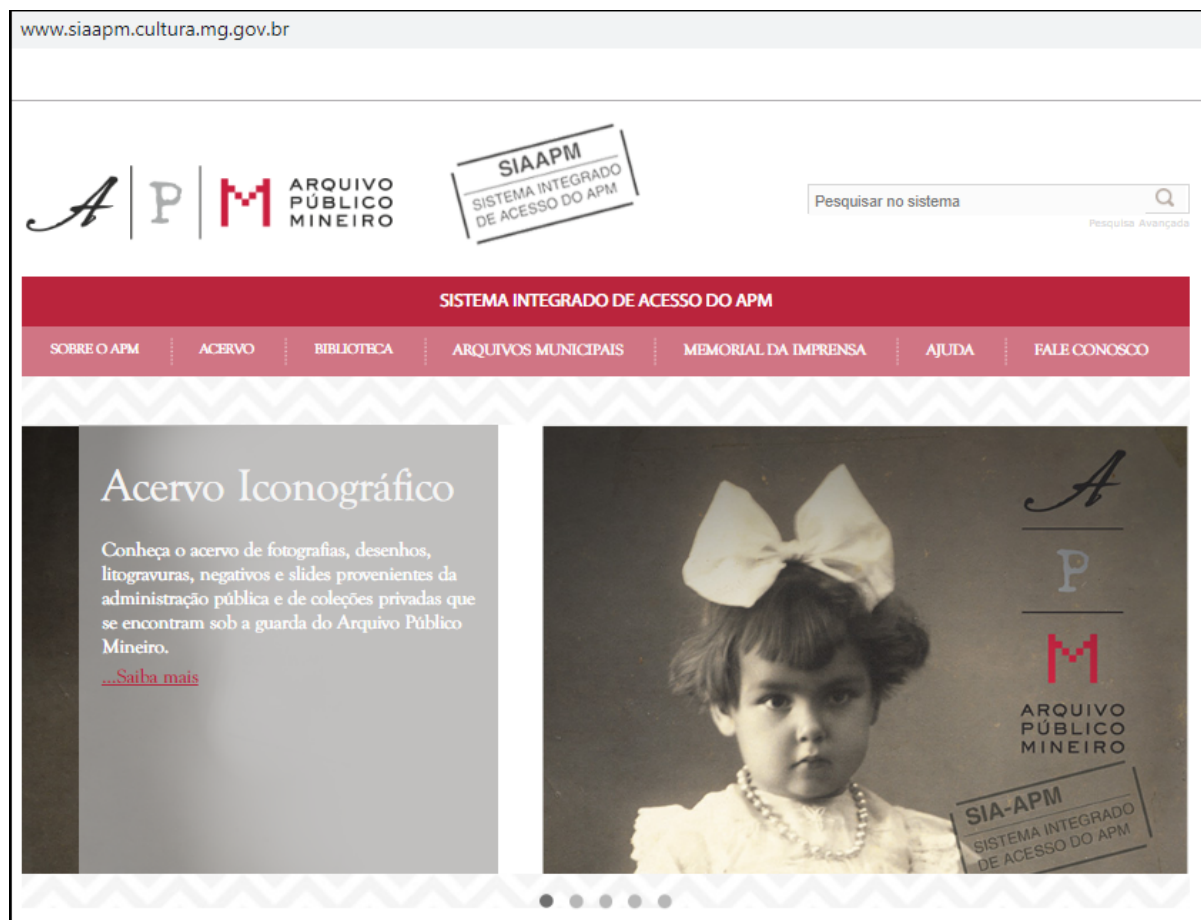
www.siaapm.cultura.mg.gov.br

A | P | M ARQUIVO PÚBLICO MINEIRO

SIAAPM
SISTEMA INTEGRADO DE ACESSO DO APM

Pesquisar no sistema
Pesquisa Avançada

SISTEMA INTEGRADO DE ACESSO DO APM

SOBRE O APM | ACERVO | BIBLIOTECA | ARQUIVOS MUNICIPAIS | MEMORIAL DA IMPRENSA | AJUDA | FALE CONOSCO

Acervo Iconográfico

Conheça o acervo de fotografias, desenhos, litogravuras, negativos e slides provenientes da administração pública e de coleções privadas que se encontram sob a guarda do Arquivo Público Mineiro.
...Saiba mais

A
P
M
ARQUIVO PÚBLICO MINEIRO

SIA-APM
SISTEMA INTEGRADO DE ACESSO DO APM